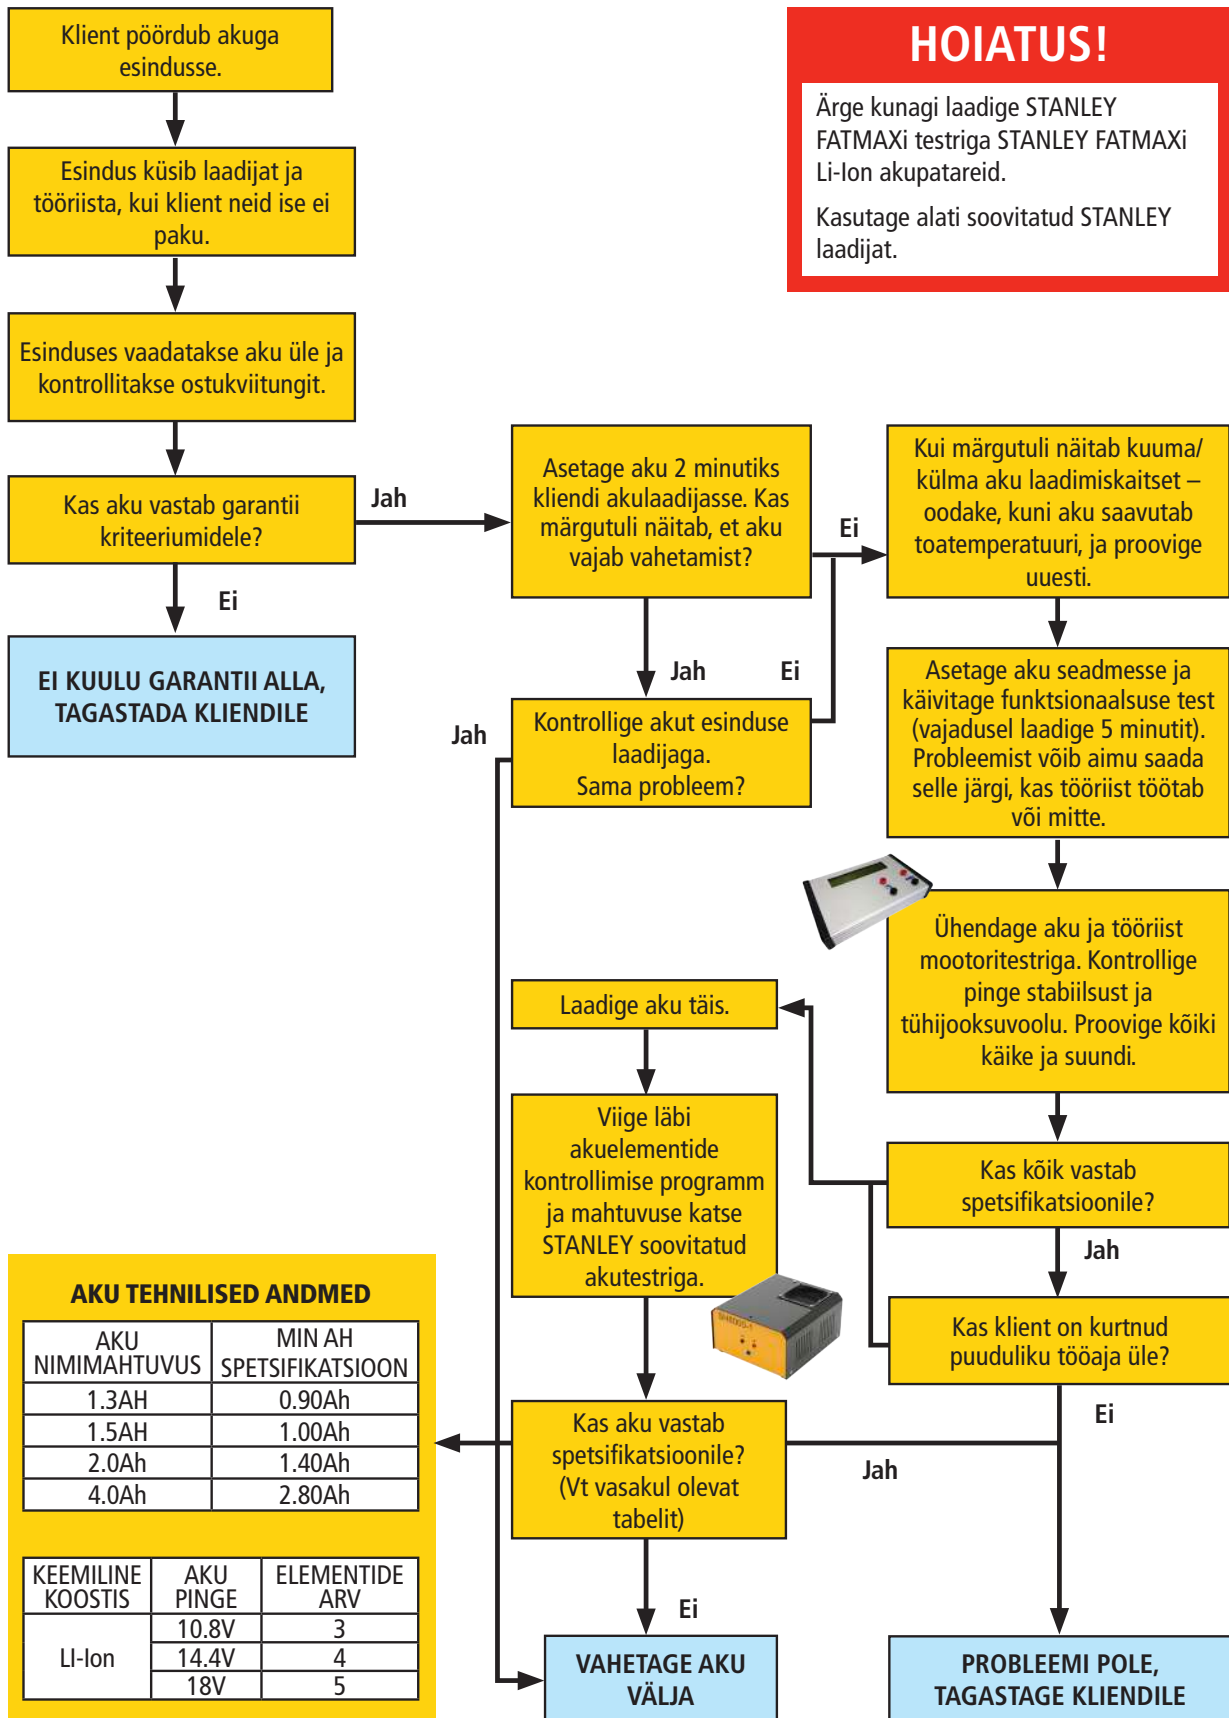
Klient pöördub akuga esindusse.

Esindus küsib laadijat ja tööriista, kui klient neid ise ei paku.

Esinduses vaadatakse aku üle ja kontrollitakse ostukviitungit.

Kas aku vastab garantii kriteeriumidele?

Jah

Ei

EI KUULU GARANTII ALLA, TAGASTADA KLIENDILE

HOIATUS!

Ärge kunagi laadige STANLEY FATMAXi testriga STANLEY FATMAXi Li-Ion akupatareid.

Kasutage alati soovitatud STANLEY laadijat.

Asetage aku 2 minutiks kliendi akulaadijasse. Kas märgutuli näitab, et aku vajab vahetamist?

Ei

Kui märgutuli näitab kuuma/ külma aku laadimiskaitset – oodake, kuni aku saavutab toatemperatuuri, ja proovige uuesti.

Jah

Ei

Jah

Kontrollige akut esinduse laadijaga. Sama probleem?

Asetage aku seadmesse ja käivitage funktsionaalsuse test (vajadusel laadige 5 minutit). Probleemist võib aimu saada selle järgi, kas tööriist töötab või mitte.

Ühendage aku ja tööriist mootoritestriga. Kontrollige pinge stabiilsust ja tühijooksuvoolu. Proovige kõiki käike ja suundi.

Laadige aku täis.

Viige läbi akuelementide kontrollimise programm ja mahtuvuse katse STANLEY soovitatud akutestriga.

Kas kõik vastab spetsifikatsioonile?

Jah

Kas klient on kurtnud puuduliku tööaja üle?

Ei

AKU TEHNILISED ANDMED

| AKU NIMIMAHTUVUS | MIN AH SPETSIFIKATSIOON |
|---|---|
| 1.3AH | 0.90Ah |
| 1.5AH | 1.00Ah |
| 2.0Ah | 1.40Ah |
| 4.0Ah | 2.80Ah |

| KEEMILINE KOOSTIS | AKU PINGE | ELEMENTIDE ARV |
|---|---|---|
| LI-Ion | 10.8V | 3 |
| | 14.4V | 4 |
| | 18V | 5 |

Kas aku vastab spetsifikatsioonile? (Vt vasakul olevat tabelit)

Jah

Ei

VAHETAGE AKU VÄLJA

PROBLEEMI POLE, TAGASTAGE KLIENDILE